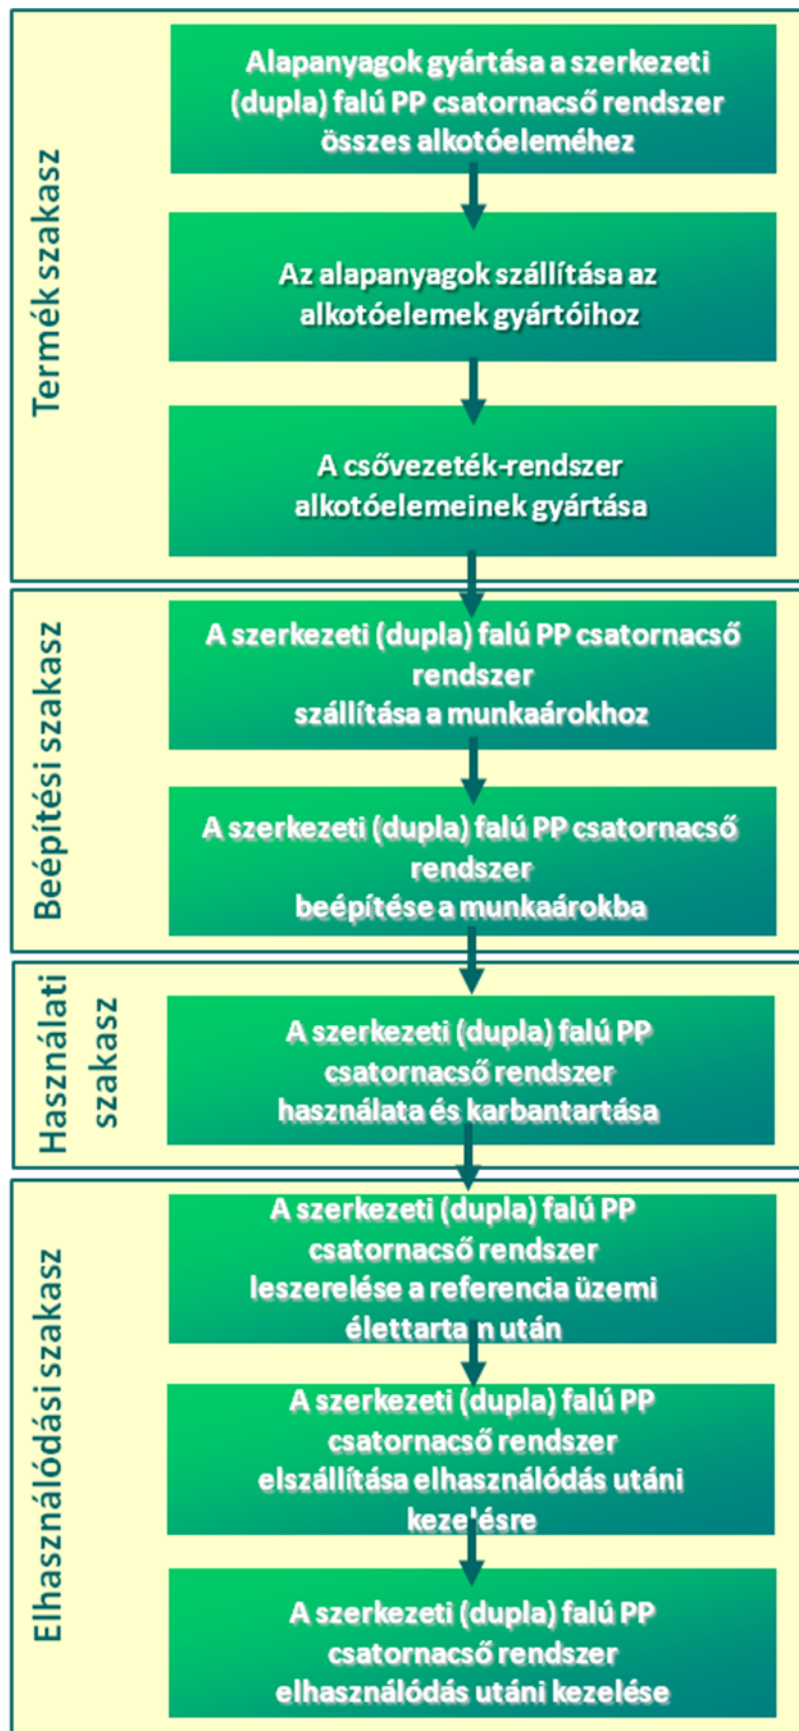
Termék szakasz

Alapanyagok gyártása a szerkezeti (dupla) falú PP csatornacső rendszer összes alkotóeleméhez

Az alapanyagok szállítása az alkotóelemek gyártóihoz

A csővezeték-rendszer alkotóelemeinek gyártása

Beépítési szakasz

A szerkezeti (dupla) falú PP csatornacső rendszer szállítása a munkaárokhoz

A szerkezeti (dupla) falú PP csatornacső rendszer beépítése a munkaárokba

Használati szakasz

A szerkezeti (dupla) falú PP csatornacső rendszer használata és karbantartása

Elhasználódási szakasz

A szerkezeti (dupla) falú PP csatornacső rendszer leszerelése a referencia üzemi élettarta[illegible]n után

A szerkezeti (dupla) falú PP csatornacső rendszer elszállítása elhasználódás utáni keze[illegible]ésre

A szerkezeti (dupla) falú PP csatornacső rendszer elhasználódás utáni kezelése